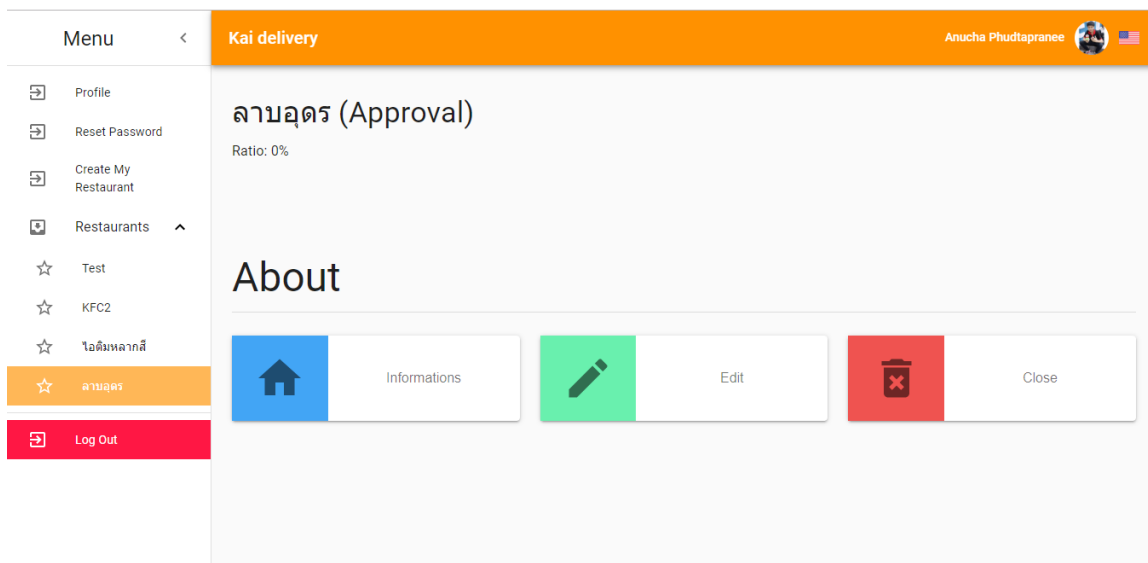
Menu

Profile

Reset Password

Create My Restaurant

Restaurants

Test

KFC2

ไอติมหลากสี

ลาบอุดร

Log Out

Kai delivery

Anucha Phudtapranee

ลาบอุดร (Approval)

Ratio: 0%

About

Informations

Edit

Close